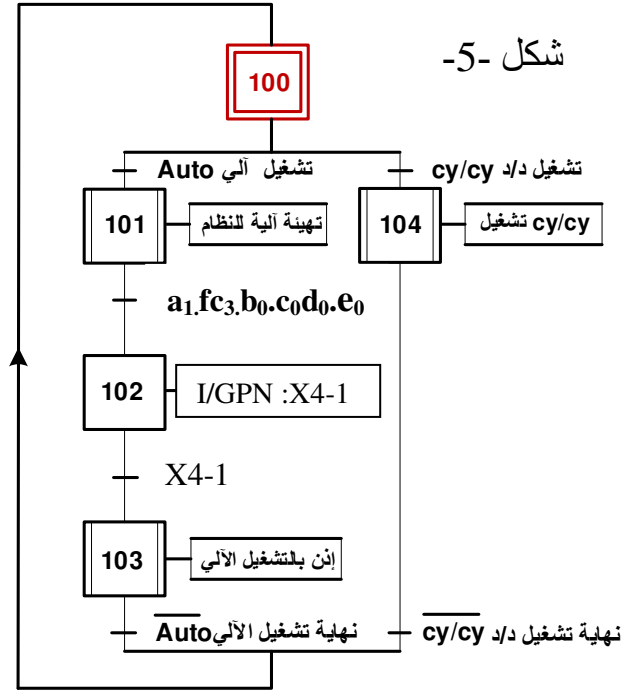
شكل -5-

100

تشغيل آلي Auto

تشغيل د/د cy/cy

101

تهيئة آلية للنظام

104

cy/cy تشغيل

$a_1.fc_3.b_0.c_0d_0.e_0$

102

I/GPN :X4-1

X4-1

103

إذن بالتشغيل الآلي

نهاية تشغيل الآلي$\overline{Auto}$

نهاية تشغيل د/د $\overline{cy/cy}$